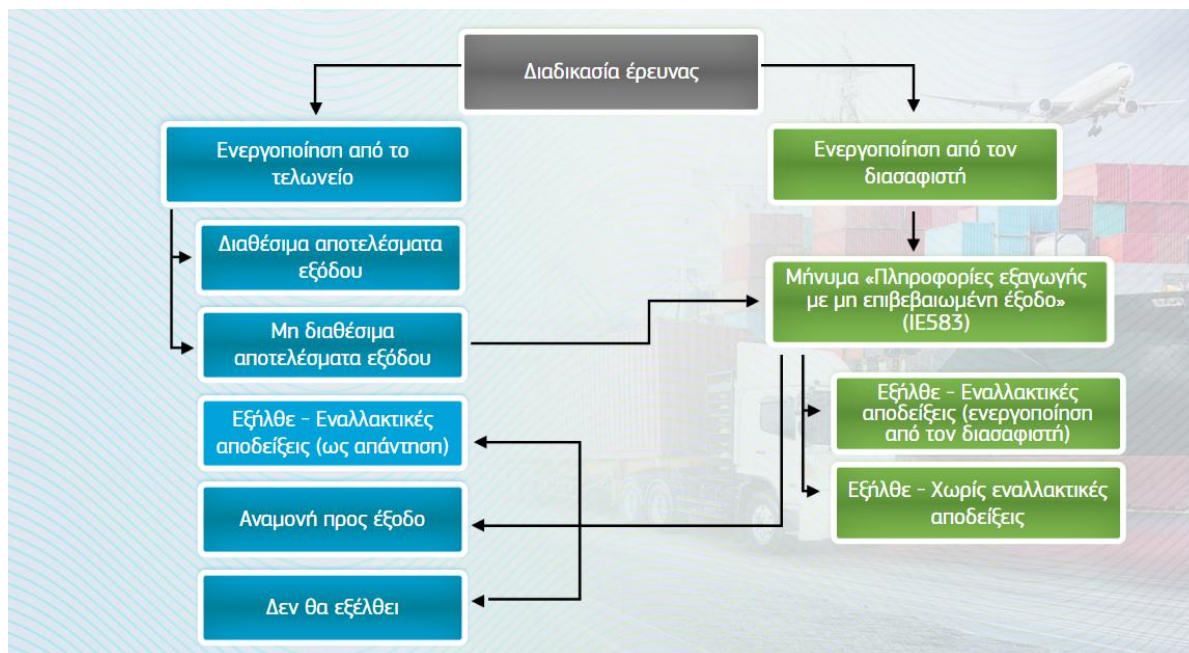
Διαδικασία έρευνας

Ενεργοποίηση από το τελωνείο

Διαθέσιμα αποτελέσματα εξόδου

Μη διαθέσιμα αποτελέσματα εξόδου

Εξήλθε - Εναλλακτικές αποδείξεις (ως απάντηση)

Αναμονή προς έξοδο

Δεν θα εξέλθει

Ενεργοποίηση από τον διασαφιστή

Μήνυμα «Πληροφορίες εξαγωγής με μη επιβεβαιωμένη έξοδο» (IE583)

Εξήλθε - Εναλλακτικές αποδείξεις (ενεργοποίηση από τον διασαφιστή)

Εξήλθε - Χωρίς εναλλακτικές αποδείξεις